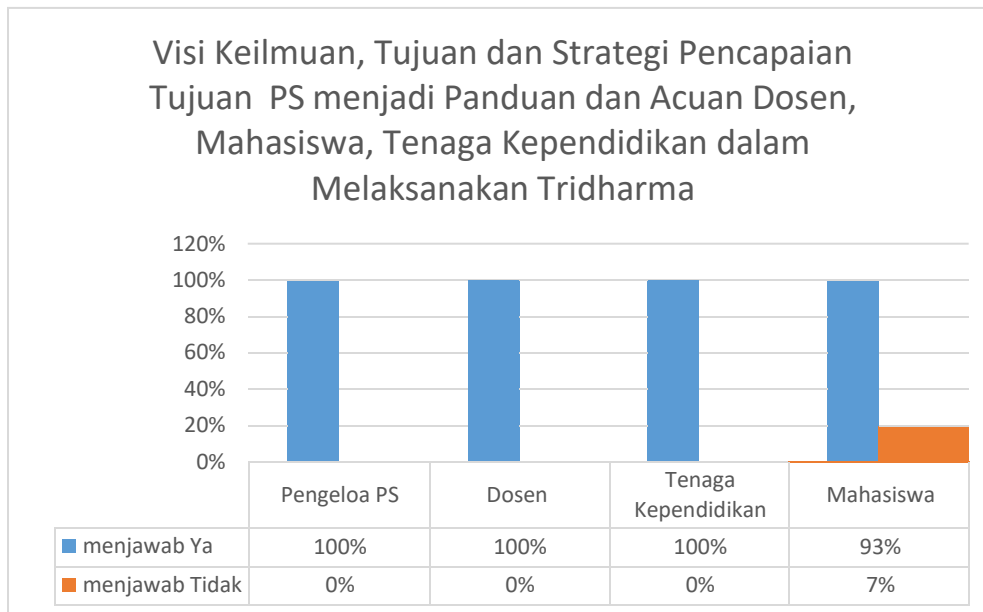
Visi Keilmuan, Tujuan dan Strategi Pencapaian Tujuan PS menjadi Panduan dan Acuan Dosen, Mahasiswa, Tenaga Kependidikan dalam Melaksanakan Tridharma

120%
100%
80%
60%
40%
20%
0%

| | Pengeloa PS | Dosen | Tenaga Kependidikan | Mahasiswa |
|---|---|---|---|---|
| menjawab Ya | 100% | 100% | 100% | 93% |
| menjawab Tidak | 0% | 0% | 0% | 7% |